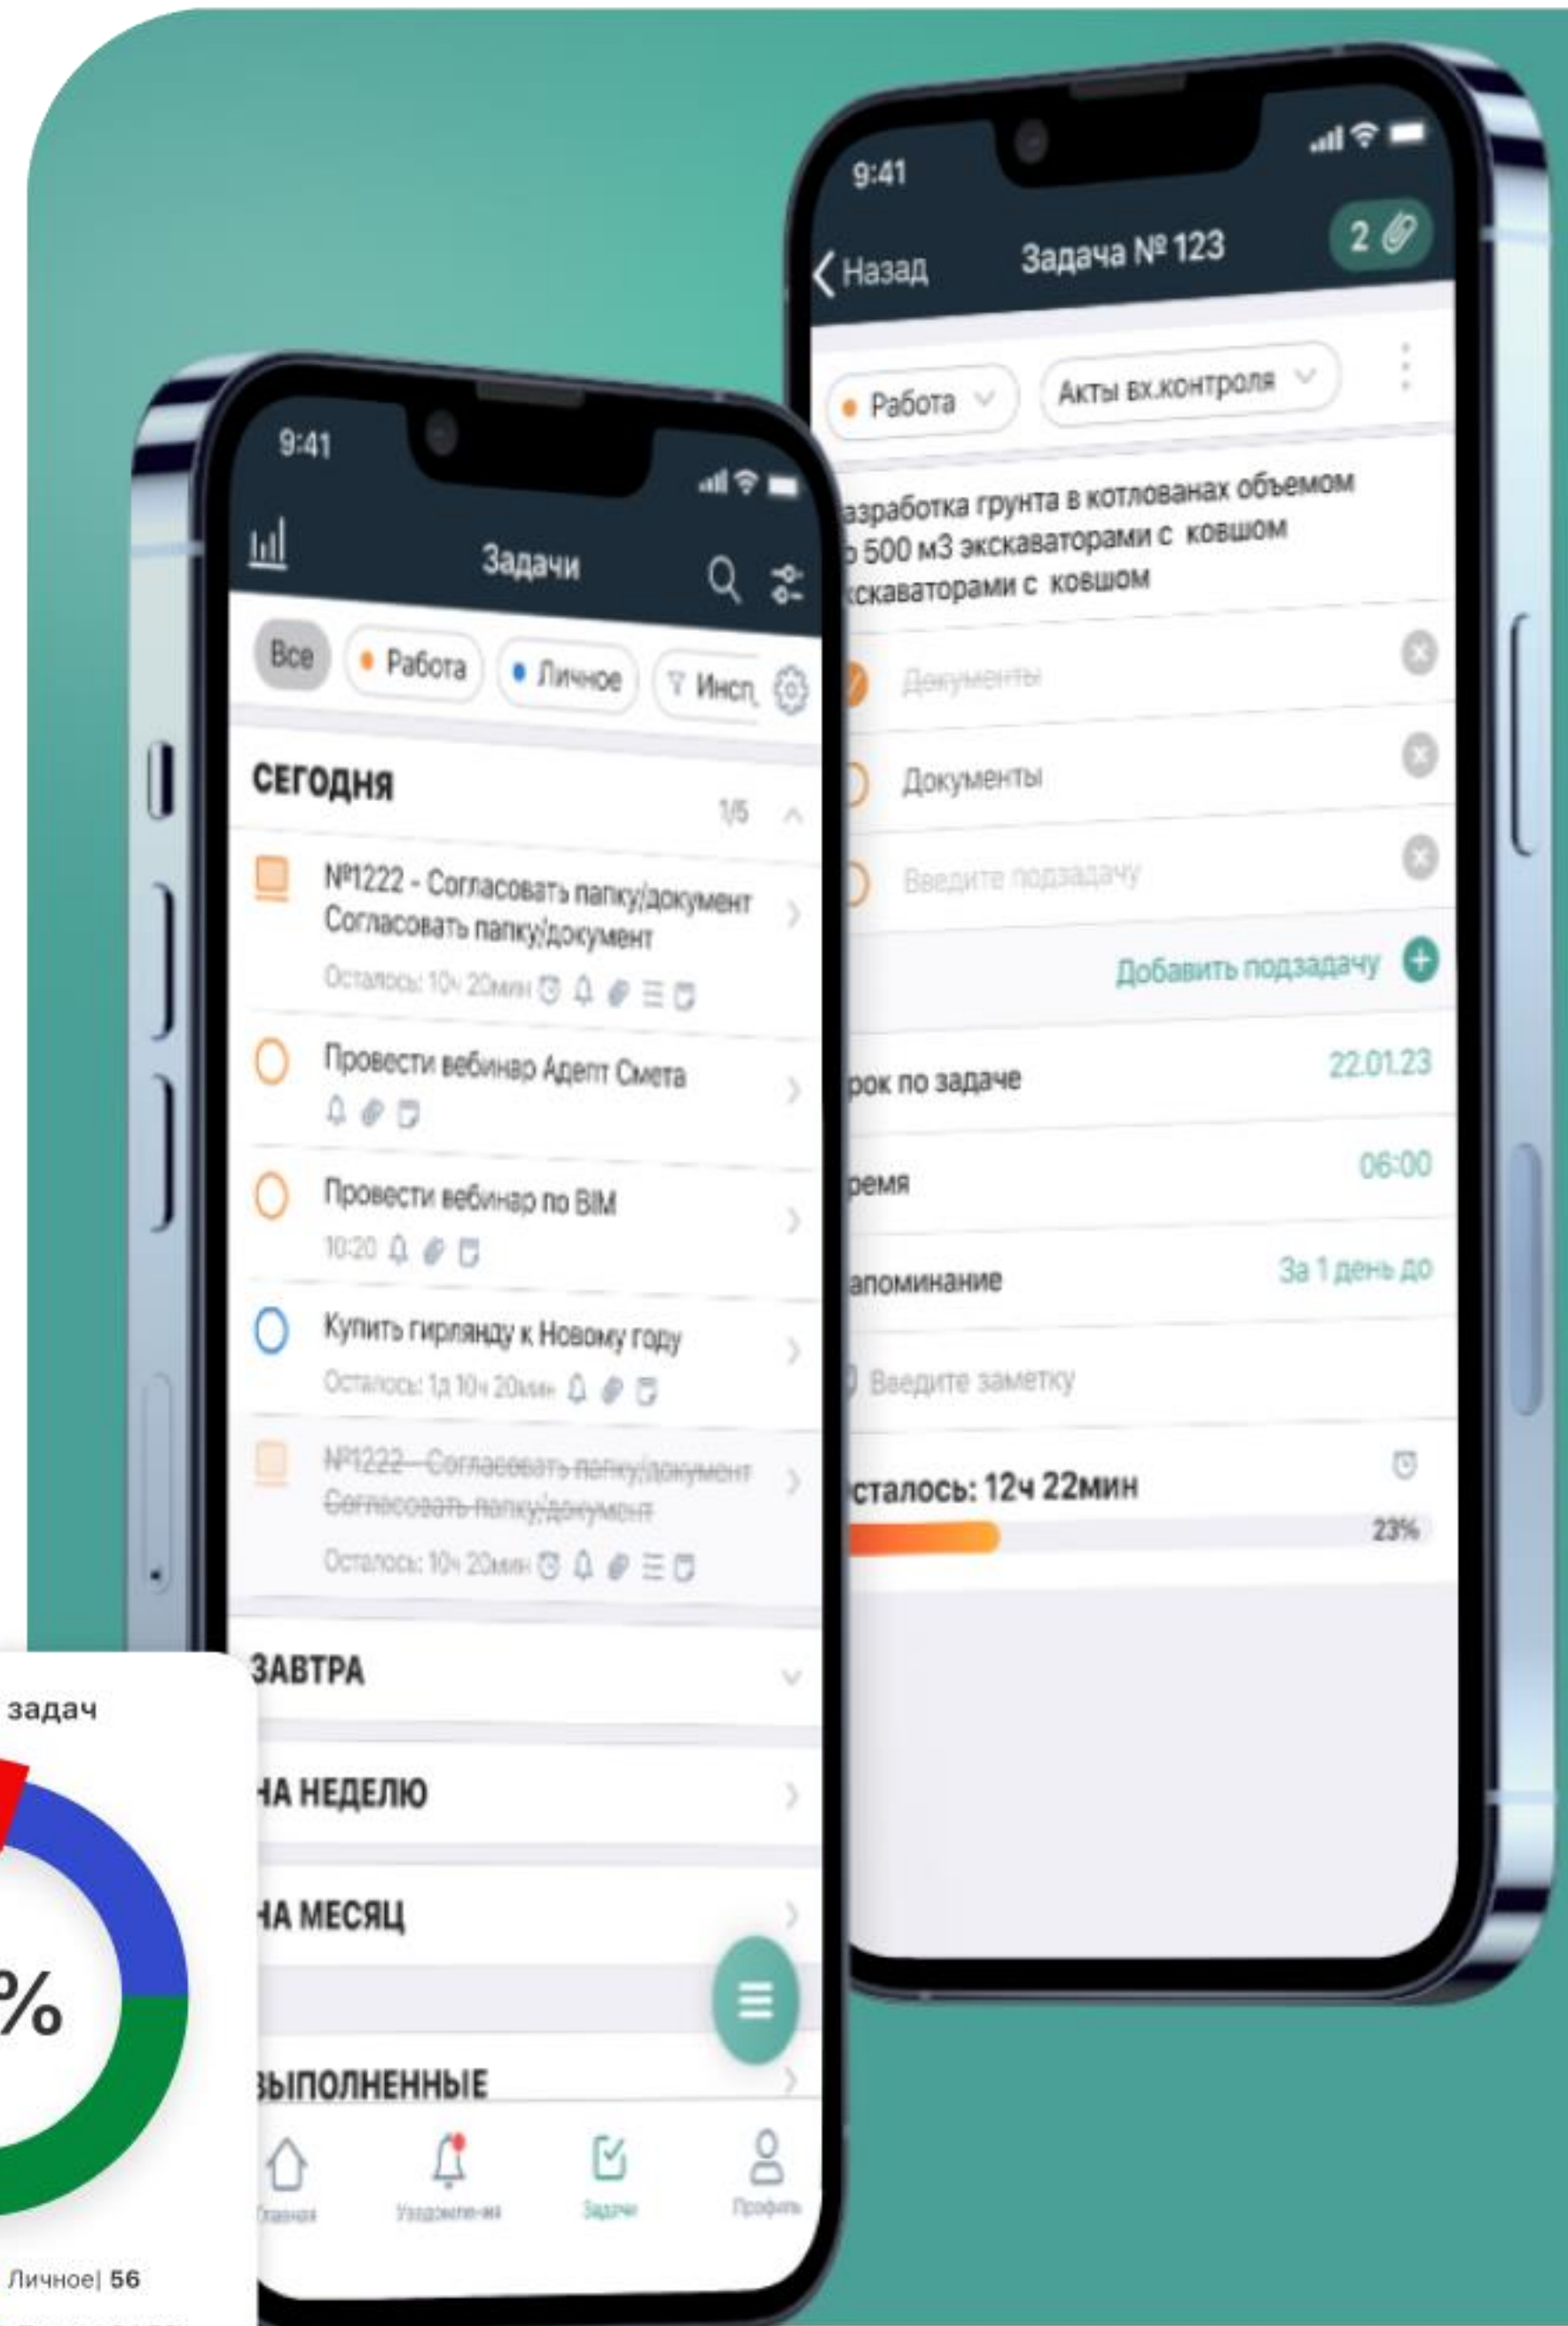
9:41

Назад

Задача № 123

2

Работа

Акты вх.контроля

азработка грунта в котлованах объемом 500 м3 экскаваторами с ковшом кскаваторами с ковшом

Документы

Документы

Введите подзадачу

Добавить подзадачу

рок по задаче

22.01.23

ремя

06:00

апоминание

За 1 день до

Введите заметку

сталось: 12ч 22мин

23%

9:41

Задачи

Все

Работа

Личное

Инсп

СЕГОДНЯ

1/5

№1222 - Согласовать папку/документ Согласовать папку/документ

Осталось: 10ч 20мин

Провести вебинар Адепт Смета

Провести вебинар по BIM

10:20

Купить гирлянду к Новому году

Осталось: 1д 10ч 20мин

№1222 - Согласовать папку/документ Согласовать папку/документ

Осталось: 10ч 20мин

ЗАВТРА

НА НЕДЕЛЮ

НА МЕСЯЦ

ВЫПОЛНЕННЫЕ

Главная

Уведомления

Задачи

Профиль

задач

%

Личное| 56